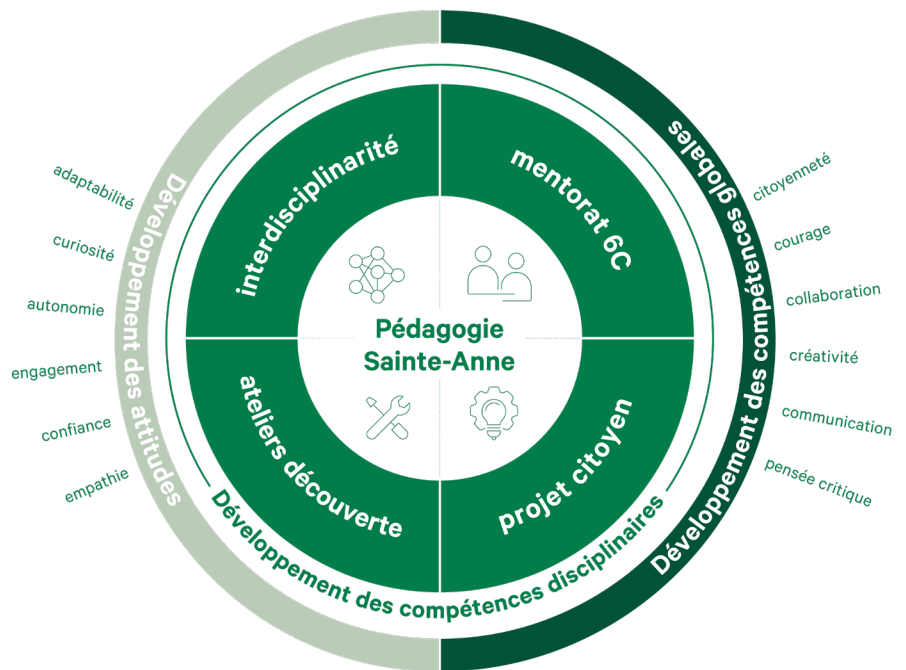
Pédagogie Sainte-Anne

interdisciplinarité

mentorat 6C

ateliers découverte

projet citoyen

Développement des compétences disciplinaires

Développement des attitudes

adaptabilité

curiosité

autonomie

engagement

confiance

empathie

Développement des compétences globales

citoyenneté

courage

collaboration

créativité

communication

pensée critique